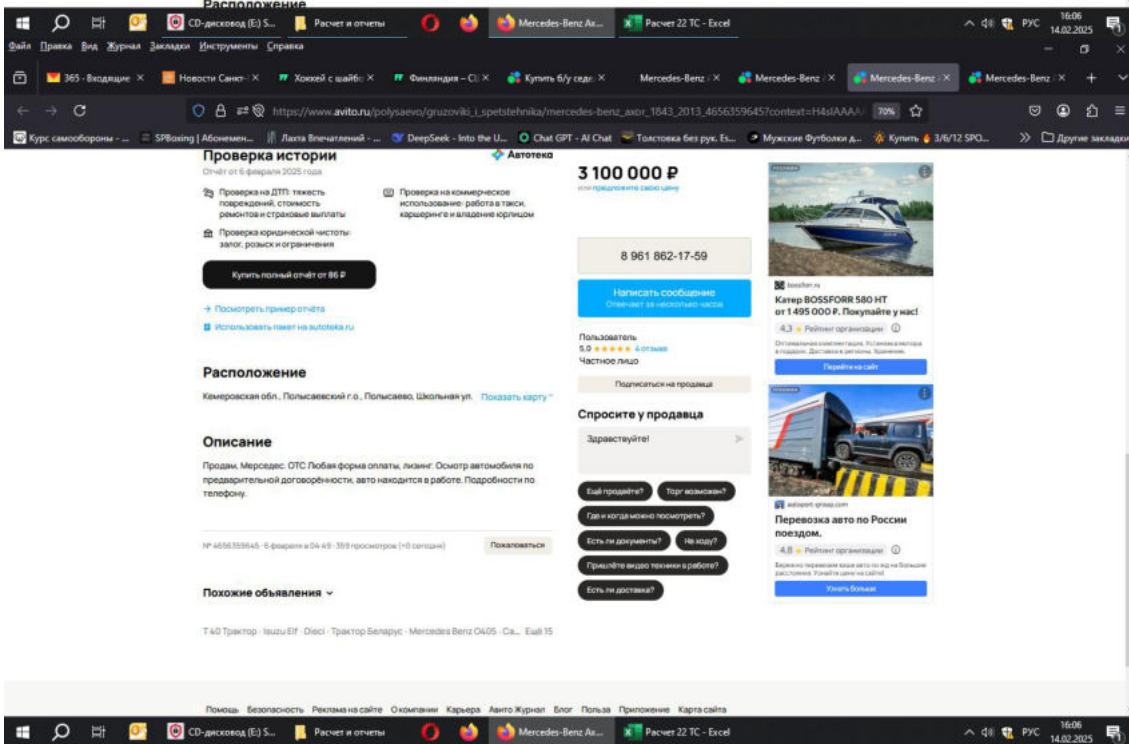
Расположение

CD-дисковод (E:) S... Расчет и отчеты Mercedes-Benz Ax... Расчет 22 ТС - Excel РУС 16:06 14.02.2025

Файл Правка Вид Журнал Закладки Инструменты Справка

365 - Входящие × Новости Санкт- × Хоккей с шайбо × Финляндия – СШ × Купить б/у седе × Mercedes-Benz × Mercedes-Benz × Mercedes-Benz × Mercedes-Benz ×

https://www.avito.ru/polysaevo/gruzoviki_i_spetstehnika/mercedes-benz_axor_1843_2013_4656359645?context=H4sIAAAA 70%

Курс самообороны - ... SPBoxing | Абонемен... Лахта Впечатлений - ... DeepSeek - Into the U... Chat GPT - AI Chat Толстовка без рук. Es... Мужские Футболки д... Купить 3/6/12 SPO... Другие закладки

Проверка истории

Автотека

Отчёт от 6 февраля 2025 года

Проверка на ДТП: тяжесть повреждений, стоимость ремонтов и страховые выплаты

Проверка на коммерческое использование: работа в такси, каршеринге и владение юрлицом

Проверка юридической чистоты: залог, розыск и ограничения

Купить полный отчёт от 86 ₽

→ Посмотреть пример отчёта

Использовать пакет на autoteka.ru

Расположение

Кемеровская обл., Полысаевский г.о., Полысаево, Школьная ул. Показать карту

Описание

Продаю, Мерседес. ОТС Любая форма оплаты, лизинг. Осмотр автомобиля по предварительной договорённости, авто находится в работе. Подробности по телефону.

№ 4656359645 · 6 февраля в 04:49 · 359 просмотров (+0 сегодня)

Пожаловаться

Похожие объявления

Т 40 Трактор · Isuzu Elf · Dieci · Трактор Беларус · Mercedes Benz O405 · Са... Ещё 15

3 100 000 ₽

или предложите свою цену

8 961 862-17-59

Написать сообщение

Отвечает за несколько часов

Пользователь

5.0 ★★★★★ 4 отзыва

Частное лицо

Подписаться на продавца

Спросите у продавца

Здравствуйте!

Ещё продаёте? Торг возможен? Где и когда можно посмотреть? Есть ли документы? На ходу? Пришлёте видео техники в работе? Есть ли доставка?

bossforr.ru

Катер BOSSFORR 580 HT от 1 495 000 ₽. Покупайте у нас!

4.3 ★ Рейтинг организации

Перейти на сайт

autoport-group.com

Перевозка авто по России поездом.

4.8 ★ Рейтинг организации

Узнать больше

Помощь Безопасность Реклама на сайте О компании Карьера Авто Журнал Блог Польза Приложение Карта сайта

CD-дисковод (E:) S... Расчет и отчеты Mercedes-Benz Ax... Расчет 22 ТС - Excel РУС 16:06 14.02.2025